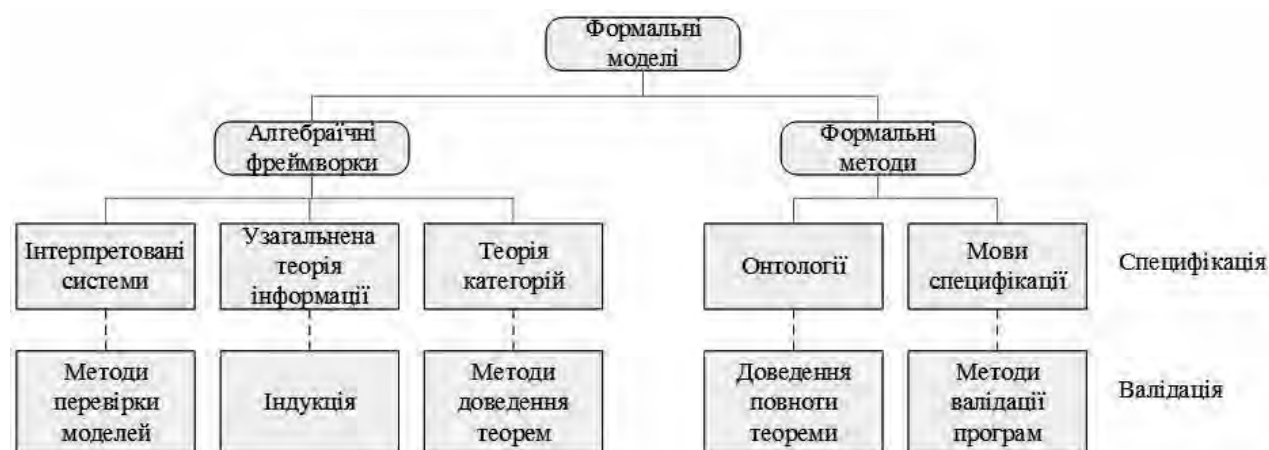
Формальні моделі

Алгебраїчні фреймворки

Формальні методи

Інтерпретовані системи

Узагальнена теорія інформації

Теорія категорій

Онтології

Мови специфікації

Специфікація

Методи перевірки моделей

Індукція

Методи доведення теорем

Доведення повноти теореми

Методи валідації програм

Валідація